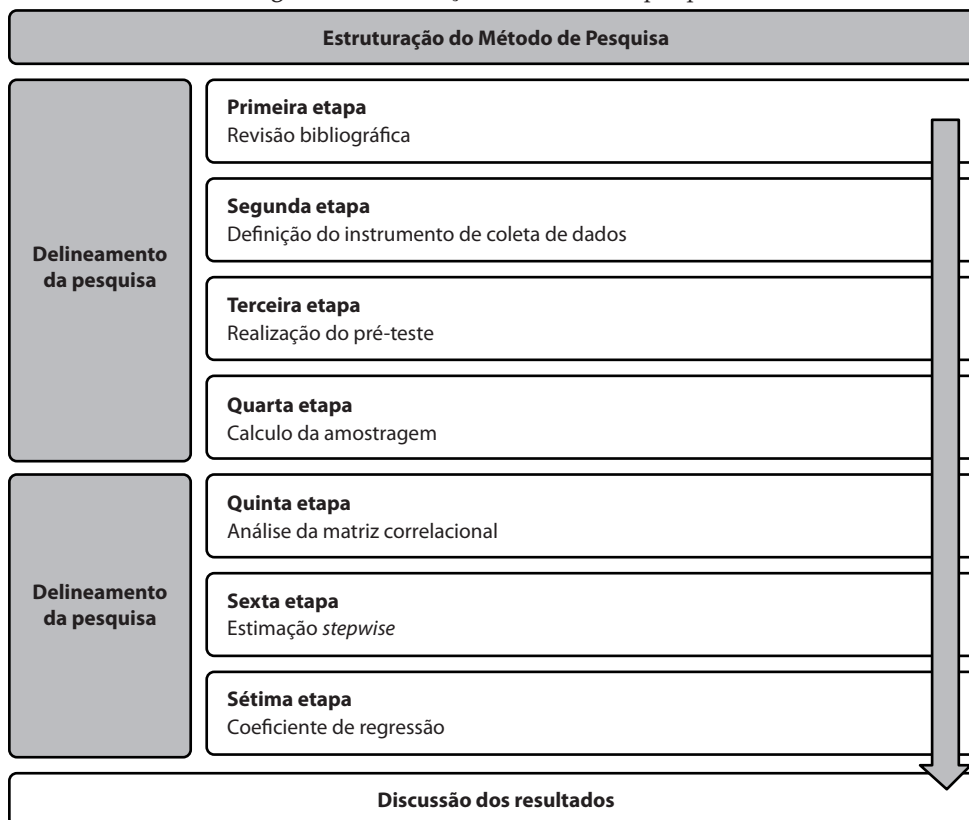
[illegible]

Estruturação do Método de Pesquisa

Delineamento da pesquisa

Primeira etapa
Revisão bibliográfica

Segunda etapa
Definição do instrumento de coleta de dados

Terceira etapa
Realização do pré-teste

Quarta etapa
Calculo da amostragem

Delineamento da pesquisa

Quinta etapa
Análise da matriz correlacional

Sexta etapa
Estimação *stepwise*

Sétima etapa
Coeficiente de regressão

Discussão dos resultados